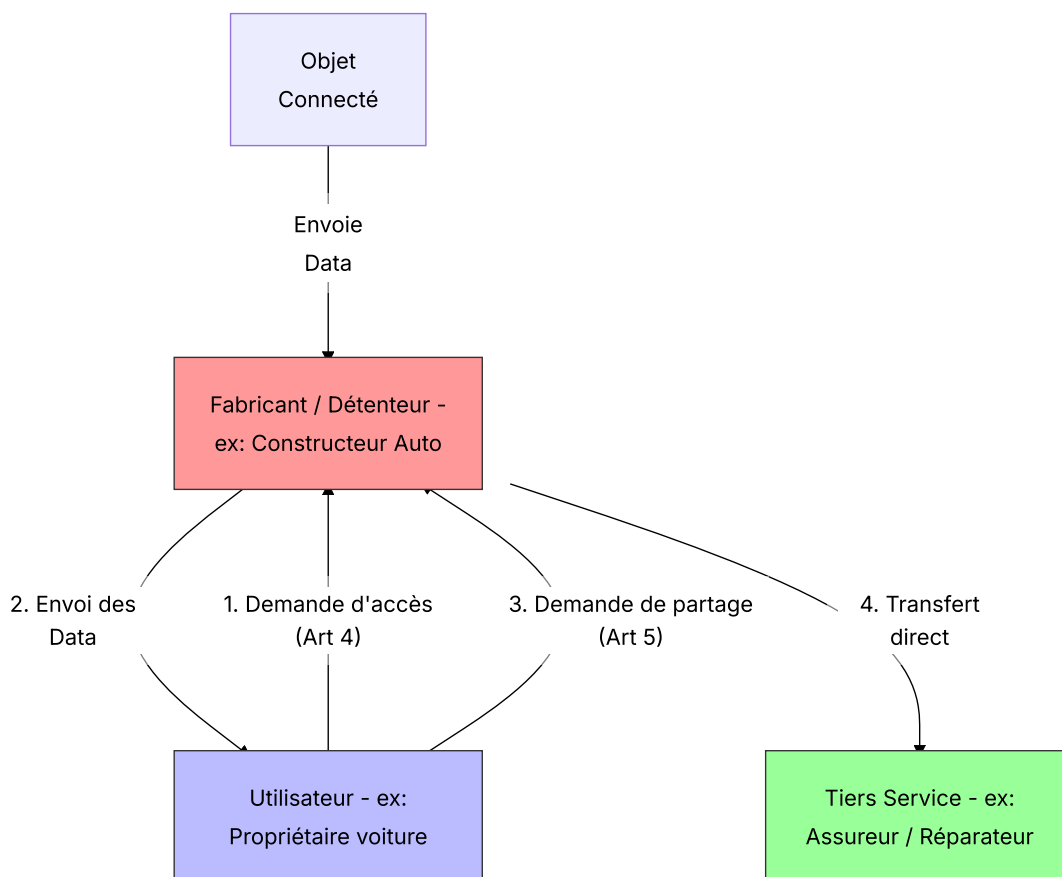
Objet Connecté

Envoie Data

Fabricant / Détenteur - ex: Constructeur Auto

2. Envoi des Data

1. Demande d'accès (Art 4)

3. Demande de partage (Art 5)

4. Transfert direct

Utilisateur - ex: Propriétaire voiture

Tiers Service - ex: Assureur / Réparateur